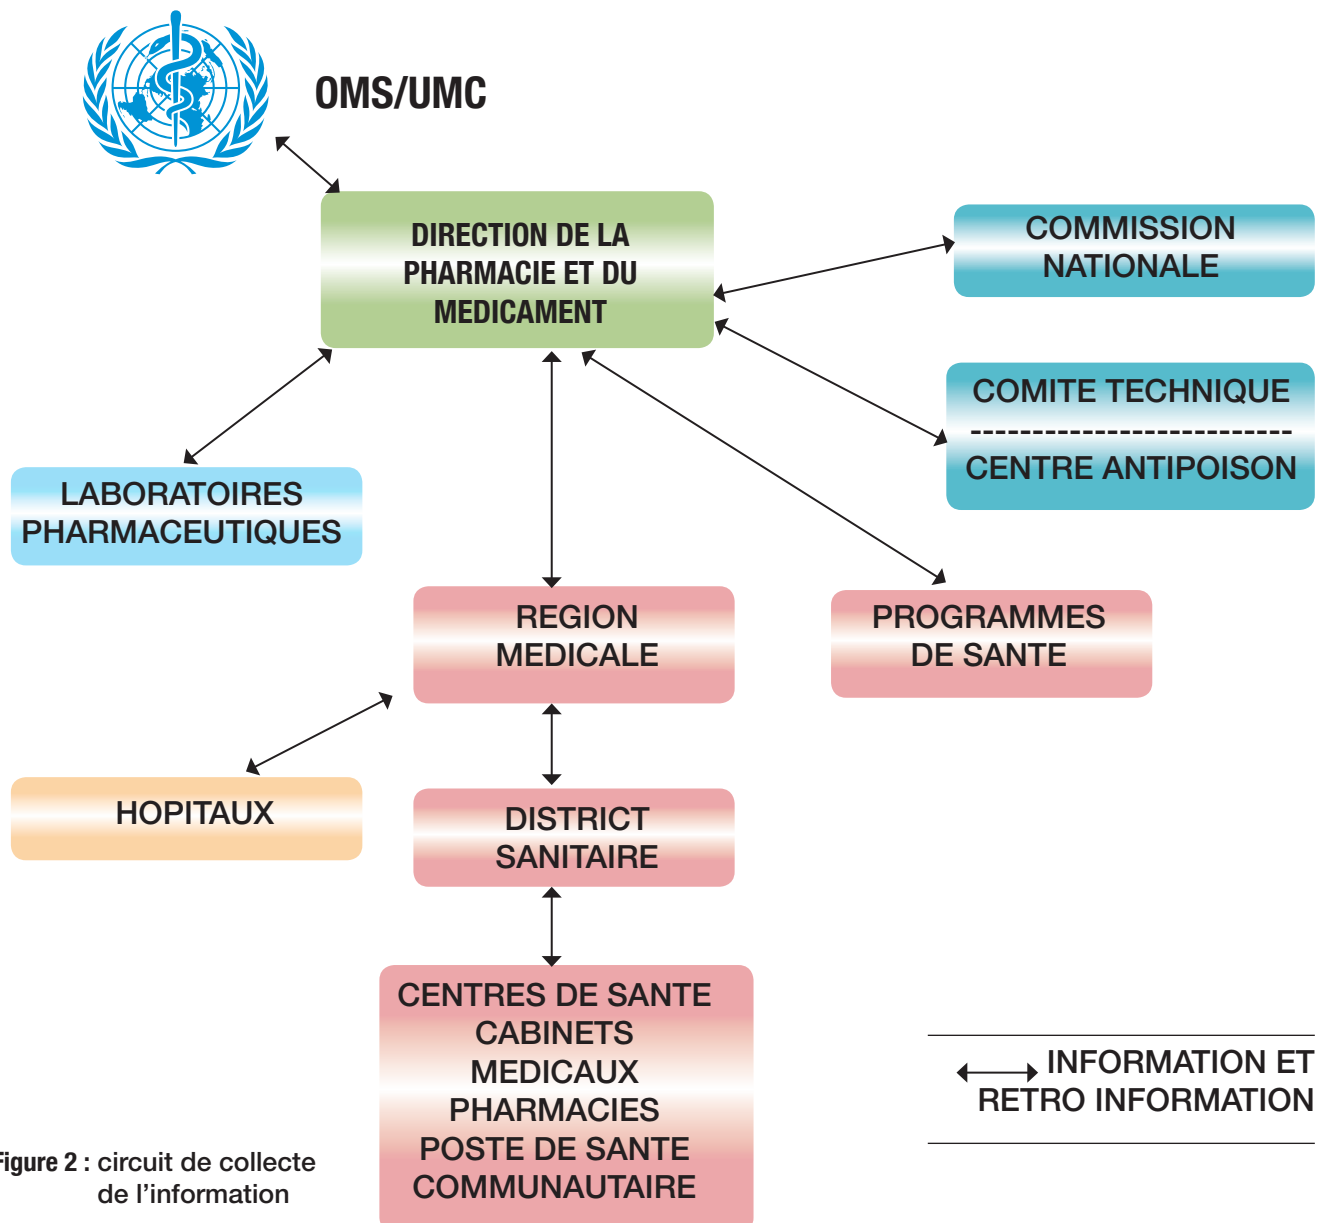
OMS/UMC

DIRECTION DE LA PHARMACIE ET DU MEDICAMENT

COMMISSION NATIONALE

COMITE TECHNIQUE

CENTRE ANTIPOISON

LABORATOIRES PHARMACEUTIQUES

REGION MEDICALE

PROGRAMMES DE SANTE

HOPITAUX

DISTRICT SANITAIRE

CENTRES DE SANTE
CABINETS MEDICAUX
PHARMACIES
POSTE DE SANTE COMMUNAUTAIRE

INFORMATION ET RETRO INFORMATION

igure 2 : circuit de collecte de l'information